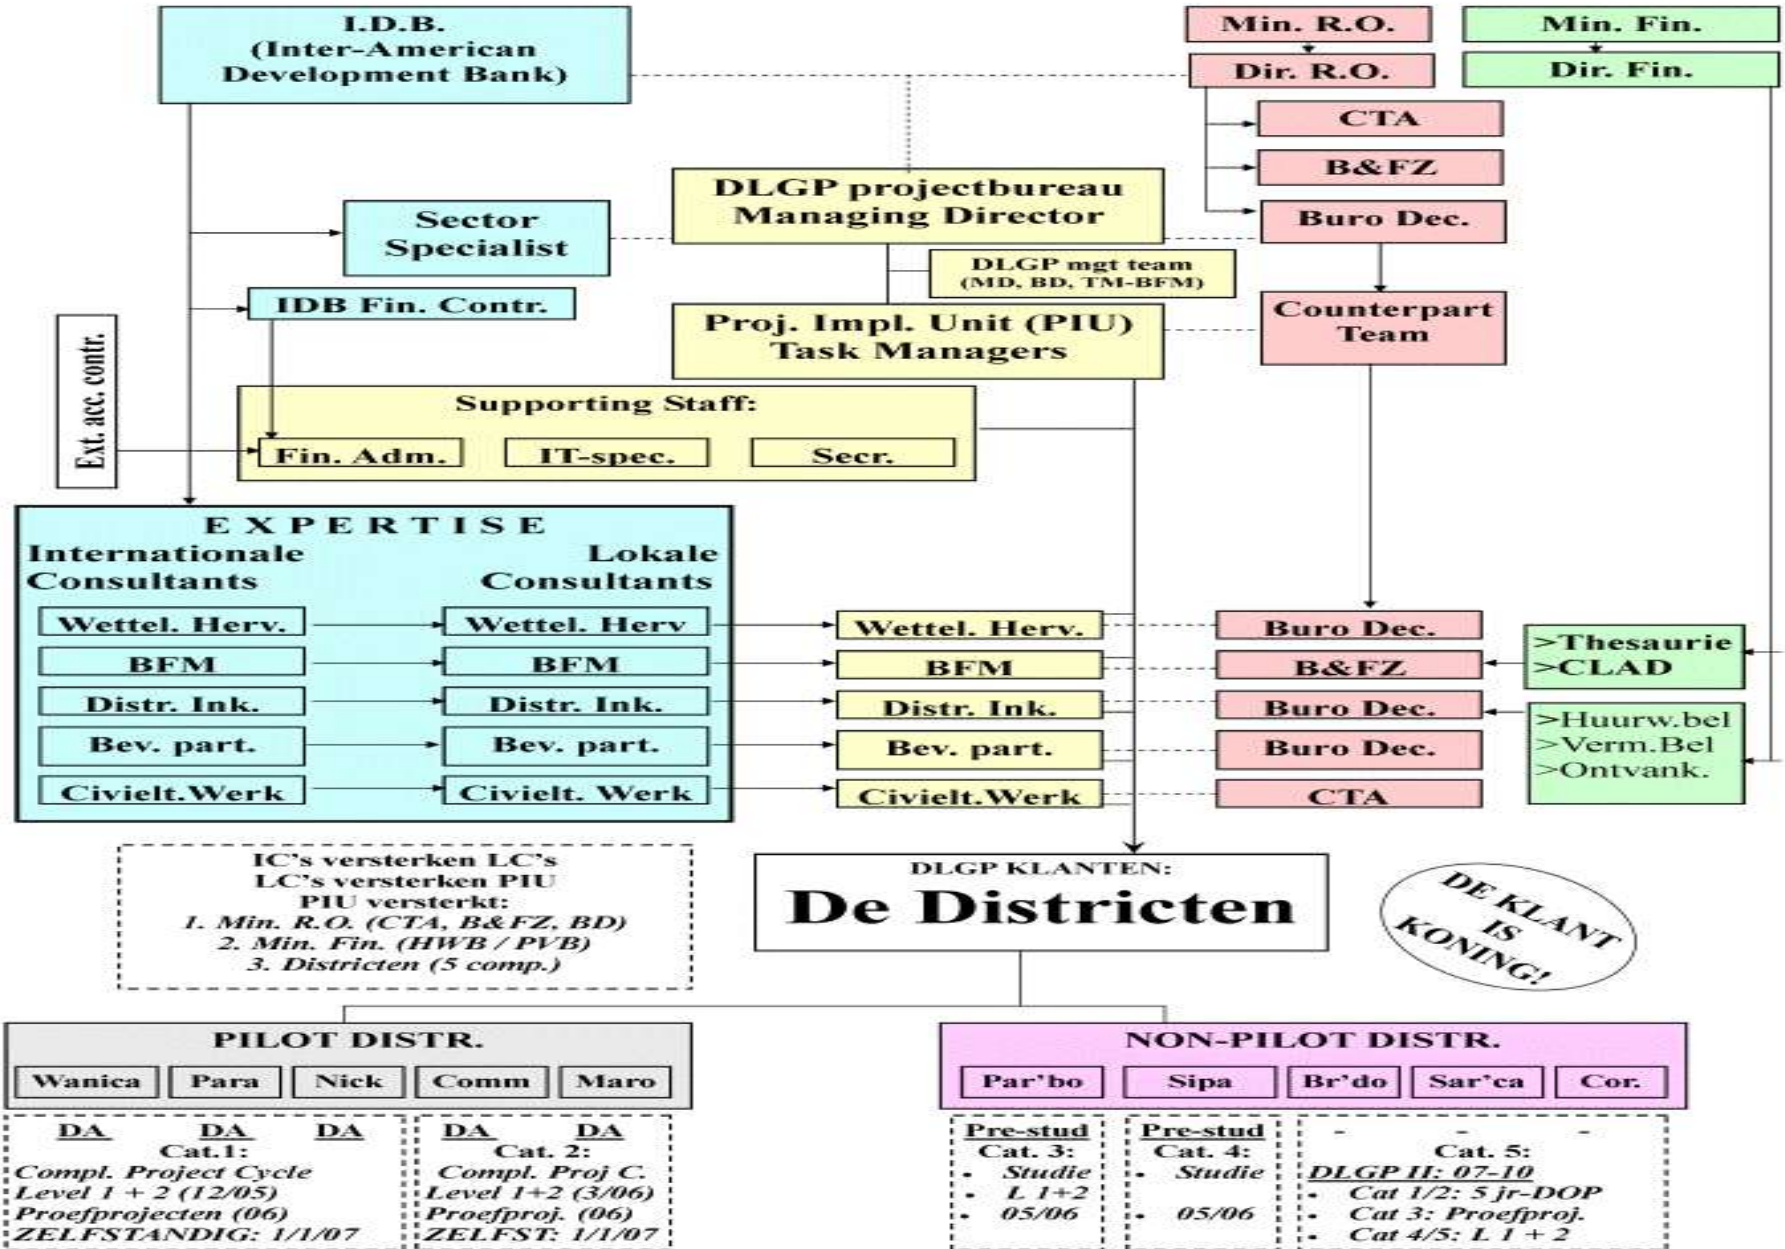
I.D.B.
(Inter-American
Development Bank)

Min. R.O.

Dir. R.O.

Min. Fin.

Dir. Fin.

CTA

B&FZ

Buro Dec.

DLGP projectbureau
Managing Director

Sector
Specialist

DLGP mgt team
(MD, BD, TM-BFM)

IDB Fin. Contr.

Proj. Impl. Unit (PIU)
Task Managers

Counterpart
Team

Ext. acc. contr.

Supporting Staff:

Fin. Adm.

IT-spec.

Secr.

E X P E R T I S E

Internationale
Consultants

Lokale
Consultants

| Wettel. Herv. | Wettel. Herv | Wettel. Herv. | Buro Dec. |
|---|---|---|---|
| BFM | BFM | BFM | B&FZ |
| Distr. Ink. | Distr. Ink. | Distr. Ink. | Buro Dec. |
| Bev. part. | Bev. part. | Bev. part. | Buro Dec. |
| Civielt.Werk | Civielt. Werk | Civielt.Werk | CTA |

>Thesaurie
>CLAD

>Huurw.bel
>Verm.Bel
>Ontvank.

IC's versterken LC's
LC's versterken PIU
PIU versterkt:
1. Min. R.O. (CTA, B&FZ, BD)
2. Min. Fin. (HWB / PVB)
3. Districten (5 comp.)

DLGP KLANTEN:
De Districten

DE KLANT
IS
KONING!

PILOT DISTR.

Wanica | Para | Nick | Comm | Maro

NON-PILOT DISTR.

Par'bo | Sipa | Br'do | Sar'ca | Cor.

DA DA DA
Cat.1:
Compl. Project Cycle
Level 1 + 2 (12/05)
Proefprojecten (06)
ZELFSTANDIG: 1/1/07

DA DA
Cat. 2:
Compl. Proj C.
Level 1+2 (3/06)
Proefproj. (06)
ZELFST: 1/1/07

Pre-stud
Cat. 3:
- Studie
- L 1+2
- 05/06

Pre-stud
Cat. 4:
- Studie
- 05/06

- - -
Cat. 5:
DLGP II: 07-10
- Cat 1/2: 5 jr-DOP
- Cat 3: Proefproj.
- Cat 4/5: L 1 + 2